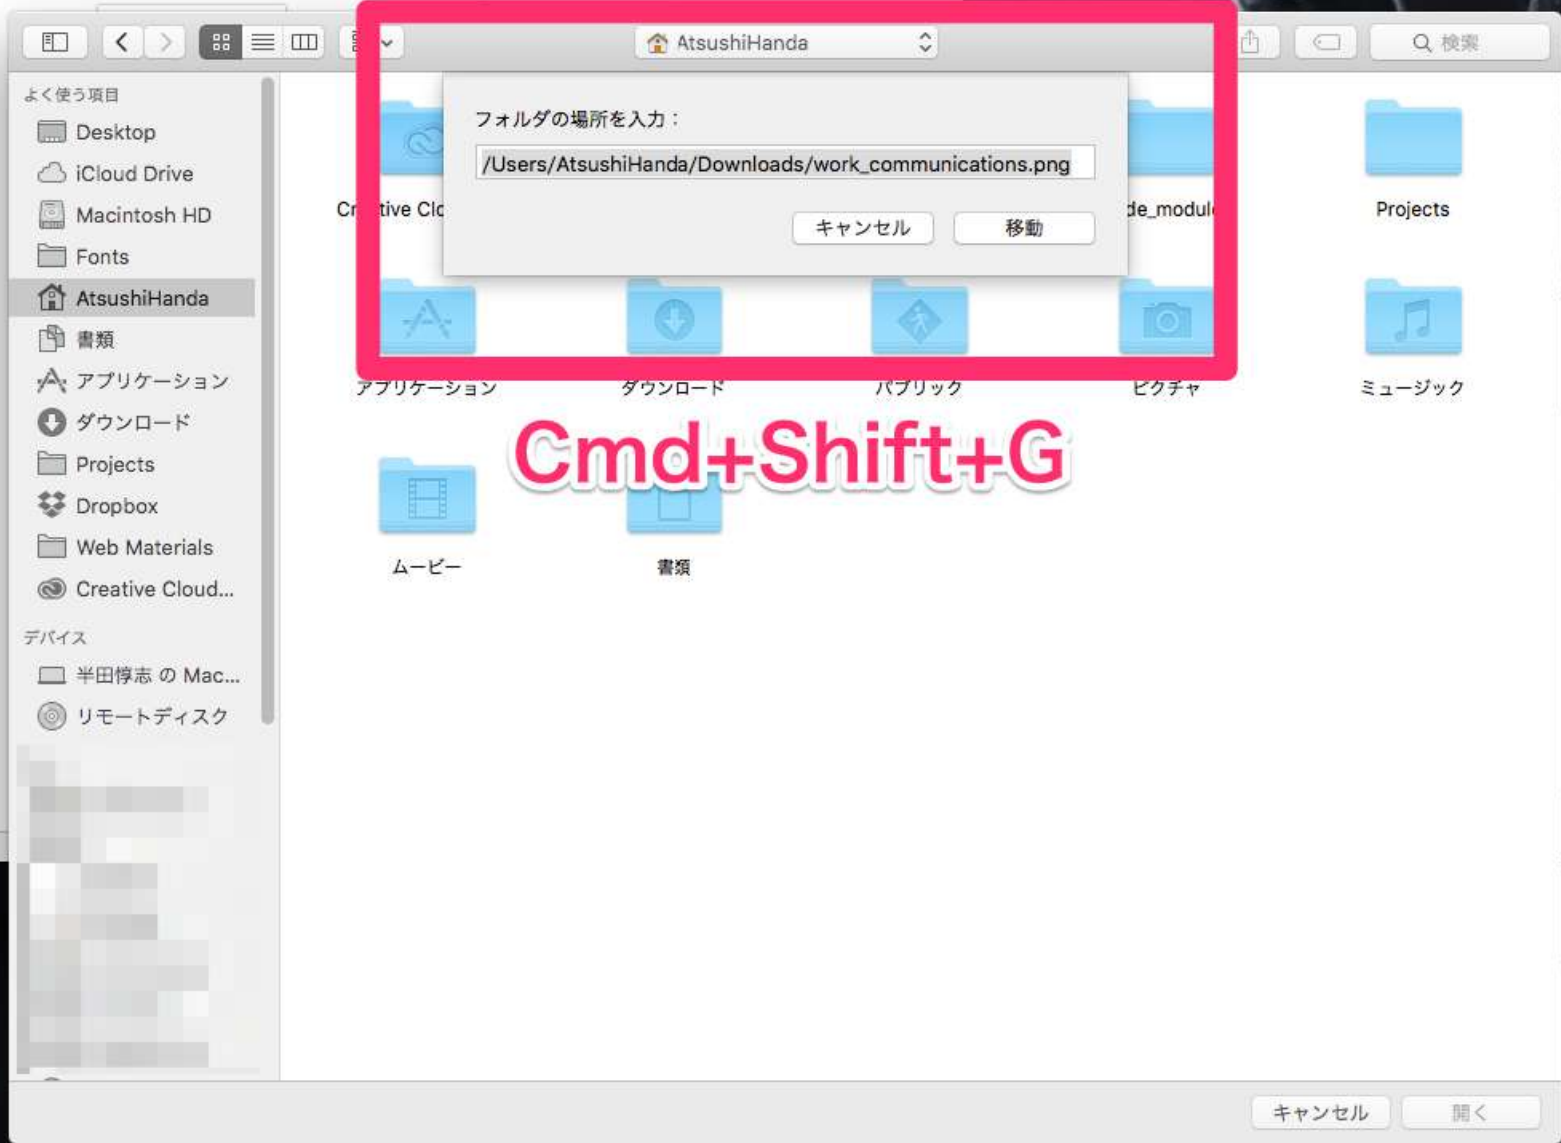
AtsushiHanda

検索

よく使う項目

Desktop

iCloud Drive

Macintosh HD

Fonts

AtsushiHanda

書類

アプリケーション

ダウンロード

Projects

Dropbox

Web Materials

Creative Cloud...

デバイス

半田惇志 の Mac...

リモートディスク

フォルダの場所を入力：

/Users/AtsushiHanda/Downloads/work_communications.png

キャンセル

移動

Cr tive Cl

de_modul

Projects

アプリケーション

ダウンロード

パブリック

ピクチャ

ミュージック

Cmd+Shift+G

ムービー

書類

キャンセル

開く